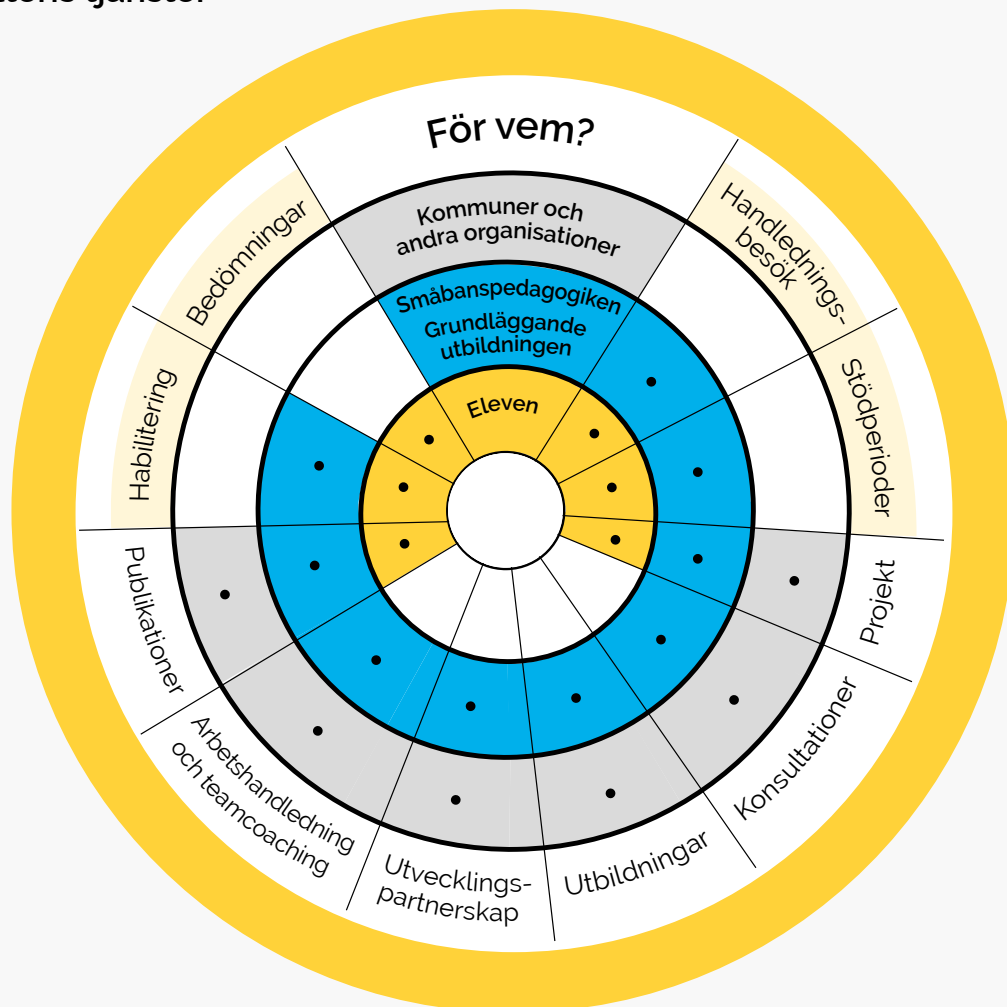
För vem?

Kommuner och andra organisationer

Småbanspedagogiken
Grundläggande utbildningen

Eleven

Bedömningar

Habilitering

Handledningsbesök

Stödperioder

Projekt

Konsultationer

Utbildningar

Utvecklingspartnerskap

Arbetshandledning och teamcoaching

Publikationer